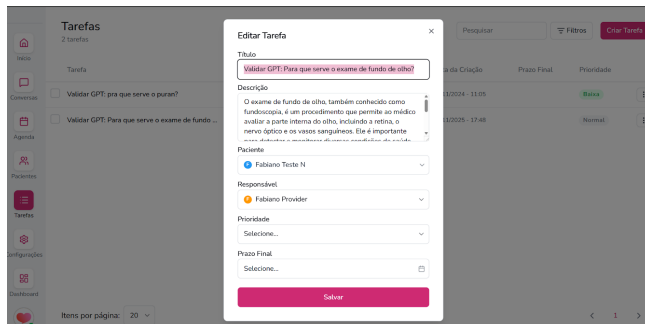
Tarefas
2 tarefas

Pesquisar
Filtros
Criar Tarefa

Início
Conversas
Agenda
Pacientes
Tarefas
Configurações
Dashboard

Tarefa
Validar GPT: pra que serve o puran?
Validar GPT: Para que serve o exame de fundo ...

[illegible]a da Criação
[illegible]1/2024 - 11:05
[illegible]1/2025 - 17:48

Prazo Final

Prioridade
Baixa
Normal

Itens por página: 20

1

Editar Tarefa
×
Título
Validar GPT: Para que serve o exame de fundo de olho?
Descrição
O exame de fundo de olho, também conhecido como fundoscopia, é um procedimento que permite ao médico avaliar a parte interna do olho, incluindo a retina, o nervo óptico e os vasos sanguíneos. Ele é importante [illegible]
Paciente
F Fabiano Teste N
Responsável
F Fabiano Provider
Prioridade
Selecione...
Prazo Final
Selecione...
Salvar